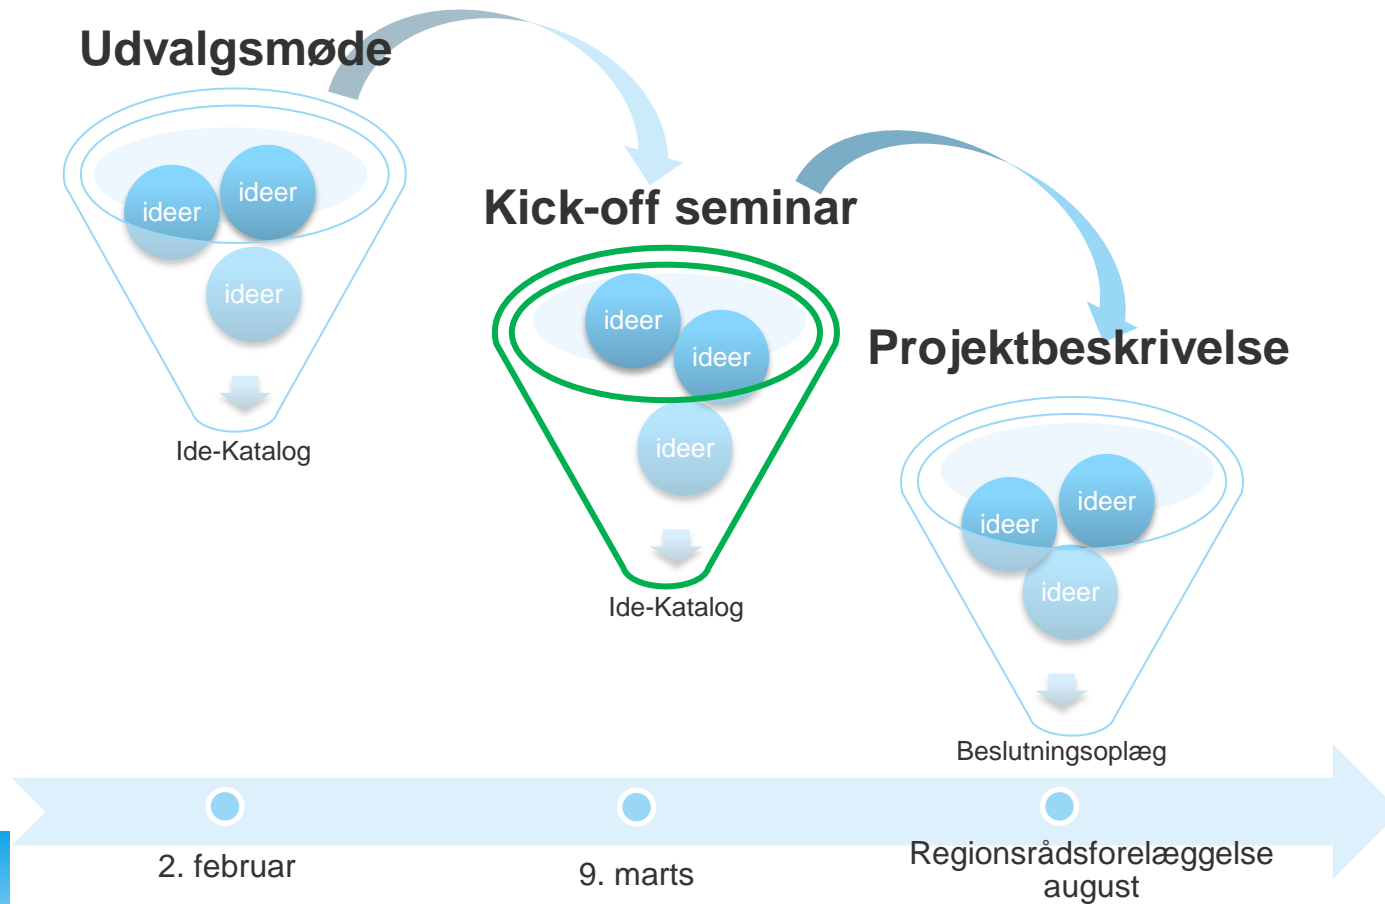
Udvalgsmøde

ideer
ideer
ideer

Ide-Katalog

Kick-off seminar

ideer
ideer
ideer

Ide-Katalog

Projektbeskrivelse

ideer
ideer
ideer

Beslutningsoplæg

2. februar

9. marts

Regionsrådsforelæggelse august